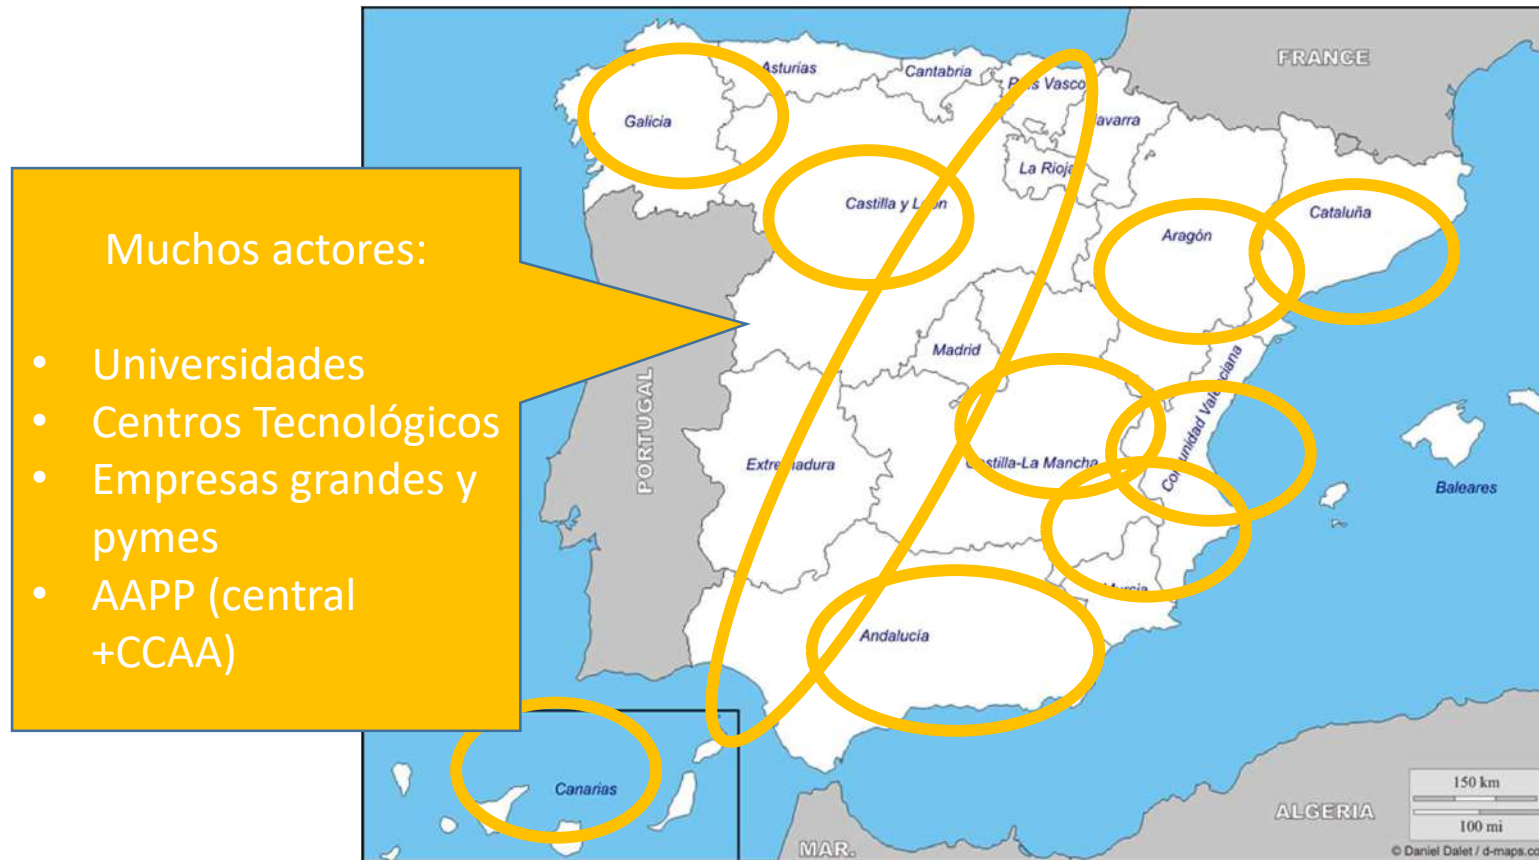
Muchos actores:

- Universidades
- Centros Tecnológicos
- Empresas grandes y pymes
- AAPP (central +CCAA)

FRANCE
Asturias
Cantabria
P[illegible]s Vasco
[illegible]avarra
Galicia
La Rioja
Castilla y L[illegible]n
Aragón
Cataluña
Madrid
PORTUGAL
Comunidad Val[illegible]ciana
Extre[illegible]adura
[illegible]stilla-La Mancha
Baleares
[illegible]
Andalucía
Canarias
ALGERIA
MAR.
150 km
100 mi
© Daniel Dalet / d-maps.c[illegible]